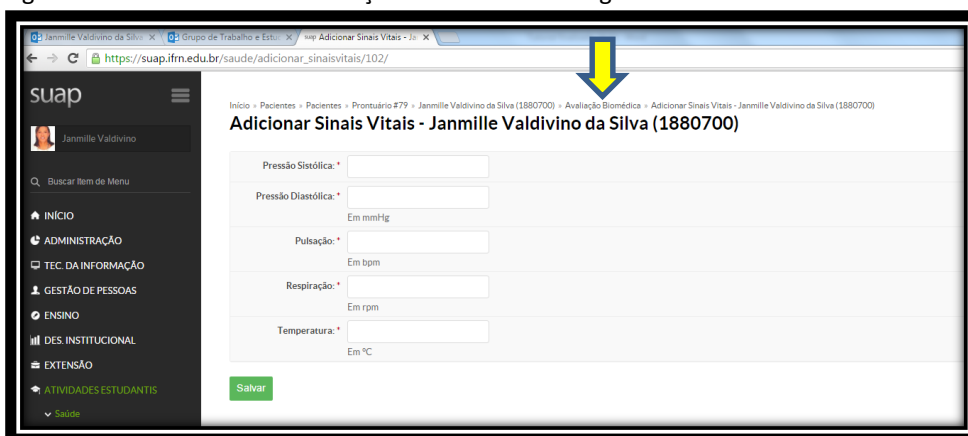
Janmille Valdivino da Silva | Grupo de Trabalho e Estu | suap Adicionar Sinais Vitais - Ja

https://suap.ifrn.edu.br/saude/adicionar_sinaisvitais/102/

suap

Janmille Valdivino

Buscar Item de Menu

INÍCIO
ADMINISTRAÇÃO
TEC. DA INFORMAÇÃO
GESTÃO DE PESSOAS
ENSINO
DES. INSTITUCIONAL
EXTENSÃO
ATIVIDADES ESTUDANTIS
Saúde

Início » Pacientes » Pacientes » Prontuário #79 » Janmille Valdivino da Silva (1880700) » Avaliação Biomédica » Adicionar Sinais Vitais - Janmille Valdivino da Silva (1880700)

Adicionar Sinais Vitais - Janmille Valdivino da Silva (1880700)

Pressão Sistólica: *

Pressão Diastólica: *
Em mmHg

Pulsação: *
Em bpm

Respiração: *
Em rpm

Temperatura: *
Em ºC

Salvar